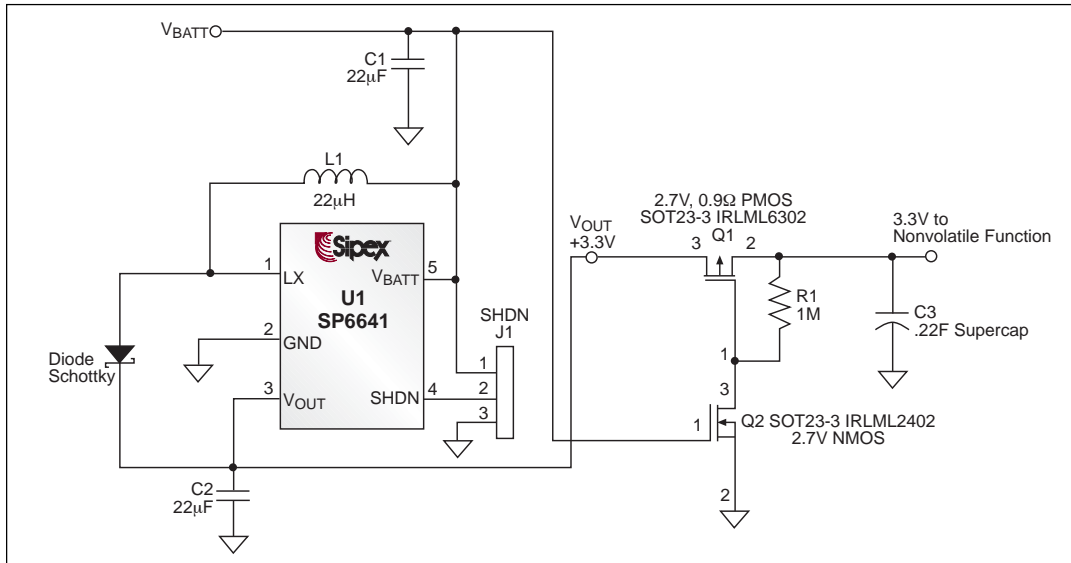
$V_{BATT}$

C1
22µF

L1
22µH

Sipex
U1
SP6641

1 LX
2 GND
3 $V_{OUT}$
5 $V_{BATT}$
4 SHDN

SHDN
J1
1
2
3

Diode
Schottky

C2
22µF

$V_{OUT}$
+3.3V

2.7V, 0.9Ω PMOS
SOT23-3 IRLML6302
3 Q1 2

3.3V to
Nonvolatile Function

R1
1M

C3
.22F Supercap

1
3
1
Q2 SOT23-3 IRLML2402
2.7V NMOS
2